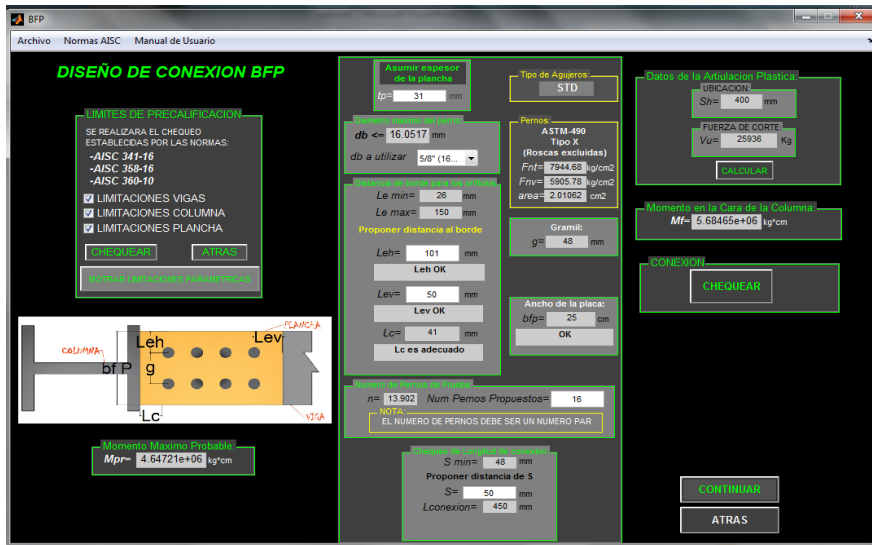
BFP

Archivo Normas AISC Manual de Usuario

DISEÑO DE CONEXION BFP

LIMITES DE PRECALIFICACION

SE REALIZARA EL CHEQUEO ESTABLECIDAS POR LAS NORMAS:

-AISC 341-16
-AISC 358-16
-AISC 360-10

LIMITACIONES VIGAS
LIMITACIONES COLUMNA
LIMITACIONES PLANCHA

CHEQUEAR ATRAS

MOSTRAR LIMITACIONES PARAMETRICAS

COLUMNA
PLANCHA
Leh
Lev
bf P
g
Lc
VIGA

Momento Maximo Probable
Mpr= 4.64721e+06 kg*cm

Asumir espesor de la plancha
tp= 31 mm

Diametro maximo del perno
db <= 16.0517 mm
db a utilizar 5/8" (16...

Distancia de borde para los orificios
Le min= 26 mm
Le max= 150 mm
Proponer distancia al borde
Leh= 101 mm
Leh OK
Lev= 50 mm
Lev OK
Lc= 41 mm
Lc es adecuado

Tipo de Agujeros:
STD

Pernos:
ASTM-490
Tipo X
(Roscas excluidas)
Fnt= 7944.68 kg/cm2
Fnv= 5905.78 kg/cm2
area= 2.01062 cm2

Gramil:
g= 48 mm

Ancho de la placa:
bfp= 25 cm
OK

Numero de Pernos de Prueba
n= 13.902 Num Pernos Propuestos= 16
NOTA:
EL NUMERO DE PERNOS DEBE SER UN NUMERO PAR

Chequeo de Longitud de conexion
S min= 48 mm
Proponer distancia de S
S= 50 mm
Lconexion= 450 mm

Datos de la Artiulacion Plastica:
UBICACION
Sh= 400 mm
FUERZA DE CORTE
Vu= 25936 Kg
CALCULAR

Momento en la Cara de la Columna
Mf= 5.68465e+06 kg*cm

CONEXION
CHEQUEAR

CONTINUAR
ATRAS